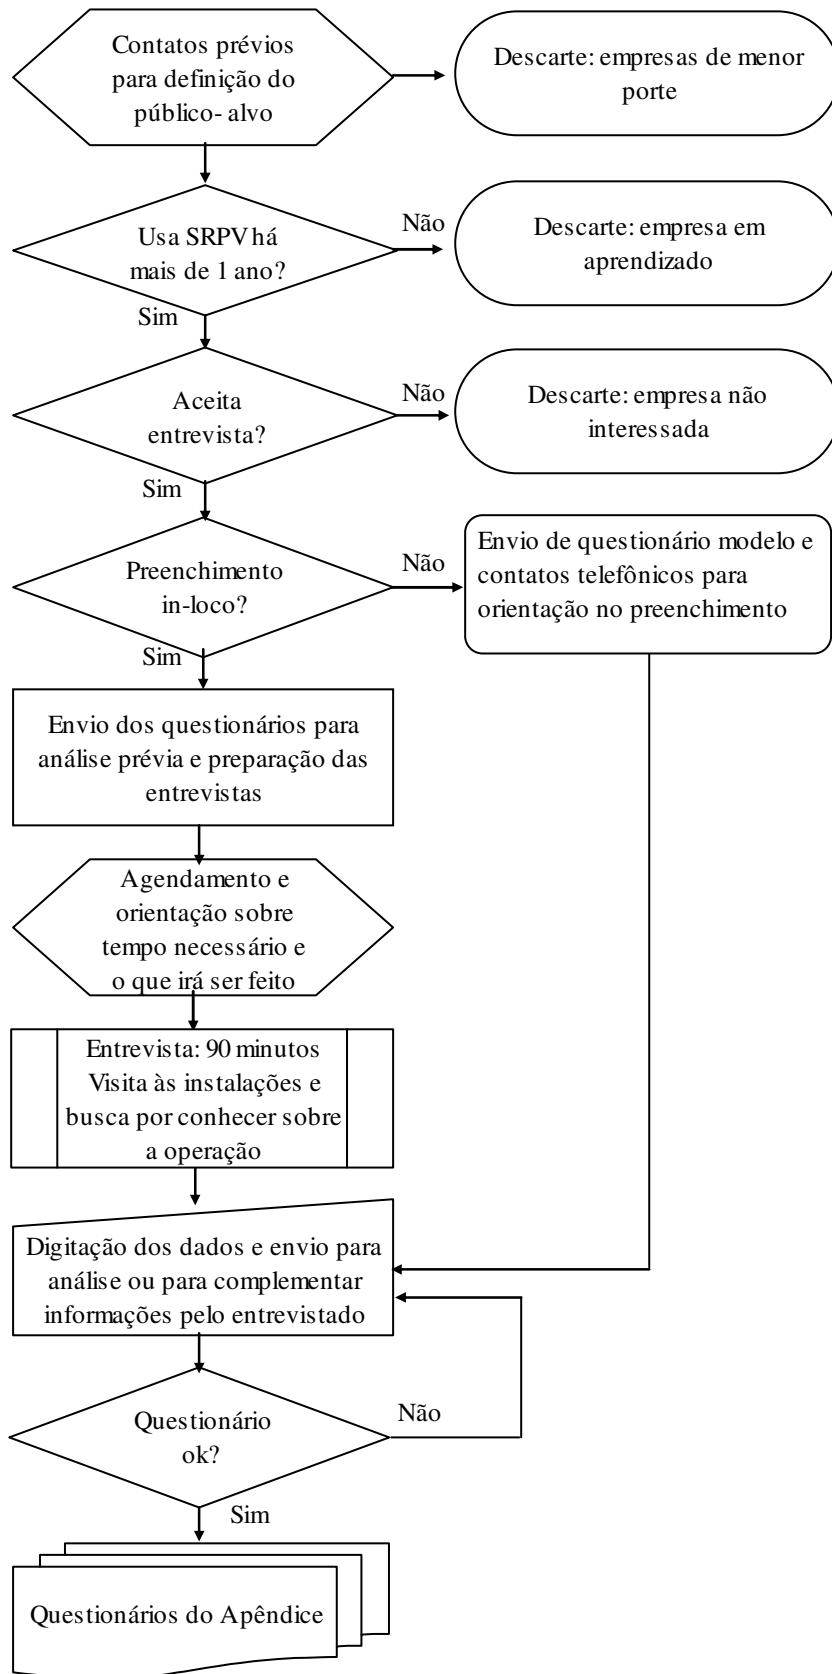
Contatos prévios para definição do público- alvo

Descarte: empresas de menor porte

Usa SRPV há mais de 1 ano?

Não

Descarte: empresa em aprendizado

Sim

Aceita entrevista?

Não

Descarte: empresa não interessada

Sim

Preenchimento in-loco?

Não

Envio de questionário modelo e contatos telefônicos para orientação no preenchimento

Sim

Envio dos questionários para análise prévia e preparação das entrevistas

Agendamento e orientação sobre tempo necessário e o que irá ser feito

Entrevista: 90 minutos Visita às instalações e busca por conhecer sobre a operação

Digitação dos dados e envio para análise ou para complementar informações pelo entrevistado

Questionário ok?

Não

Sim

Questionários do Apêndice